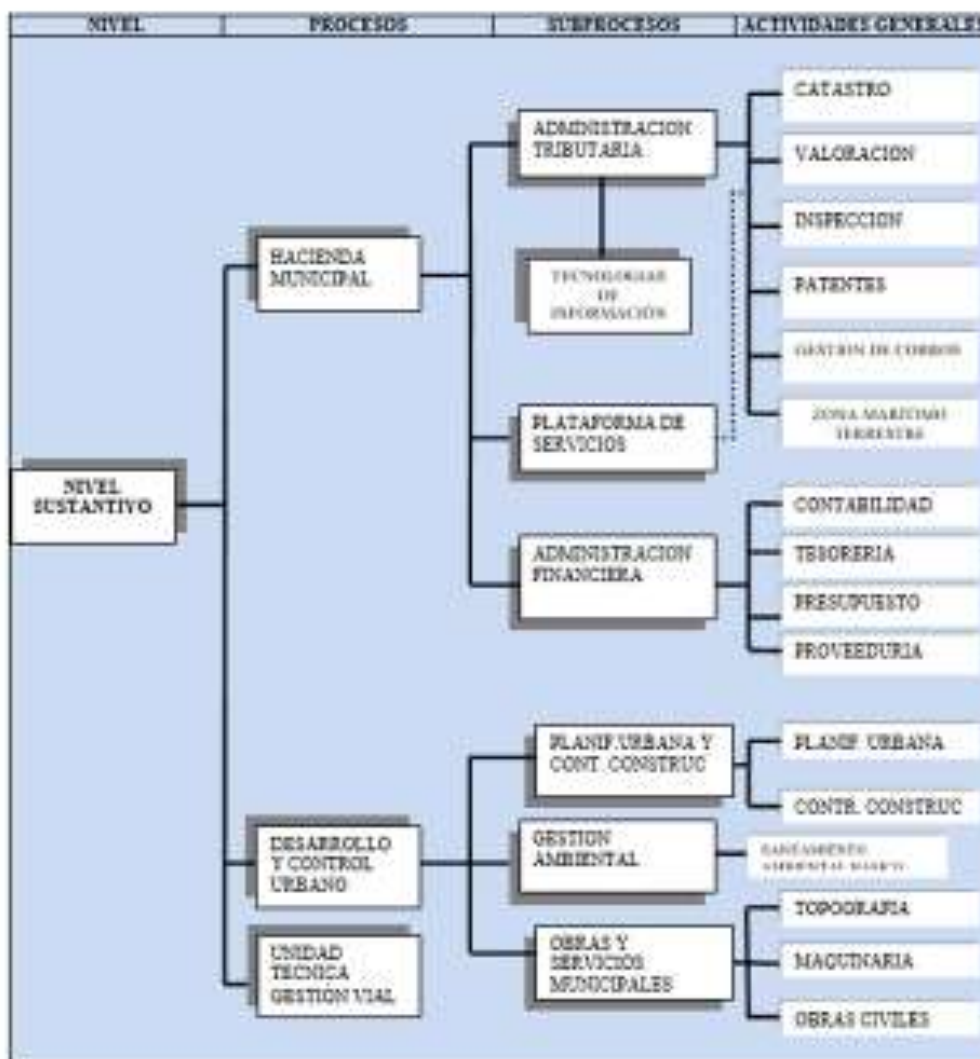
| NIVEL | PROCESOS | SUBPROCESOS | ACTIVIDADES GENERALES |
|---|---|---|---|

NIVEL SUSTANTIVO

HACIENDA MUNICIPAL

ADMINISTRACION TRIBUTARIA

CATASTRO

VALORACION

INSPECCION

PATENTES

GESTION DE COBROS

ZONA MARITIMO TERRESTRE

TECNOLOGIAS DE INFORMACIÓN

PLATAFORMA DE SERVICIOS

ADMINISTRACION FINANCIERA

CONTABILIDAD

TESORERIA

PRESUPUESTO

PROVEEDURIA

DESARROLLO Y CONTROL URBANO

PLANIF.URBANA Y CONT. CONSTRUC

PLANIF. URBANA

CONTR. CONSTRUC

GESTION AMBIENTAL

SANEAMIENTO AMBIENTAL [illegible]

OBRAS Y SERVICIOS MUNICIPALES

TOPOGRARIA

MAQUINARIA

OBRAS CIVILES

UNIDAD TECNICA GESTION VIAL